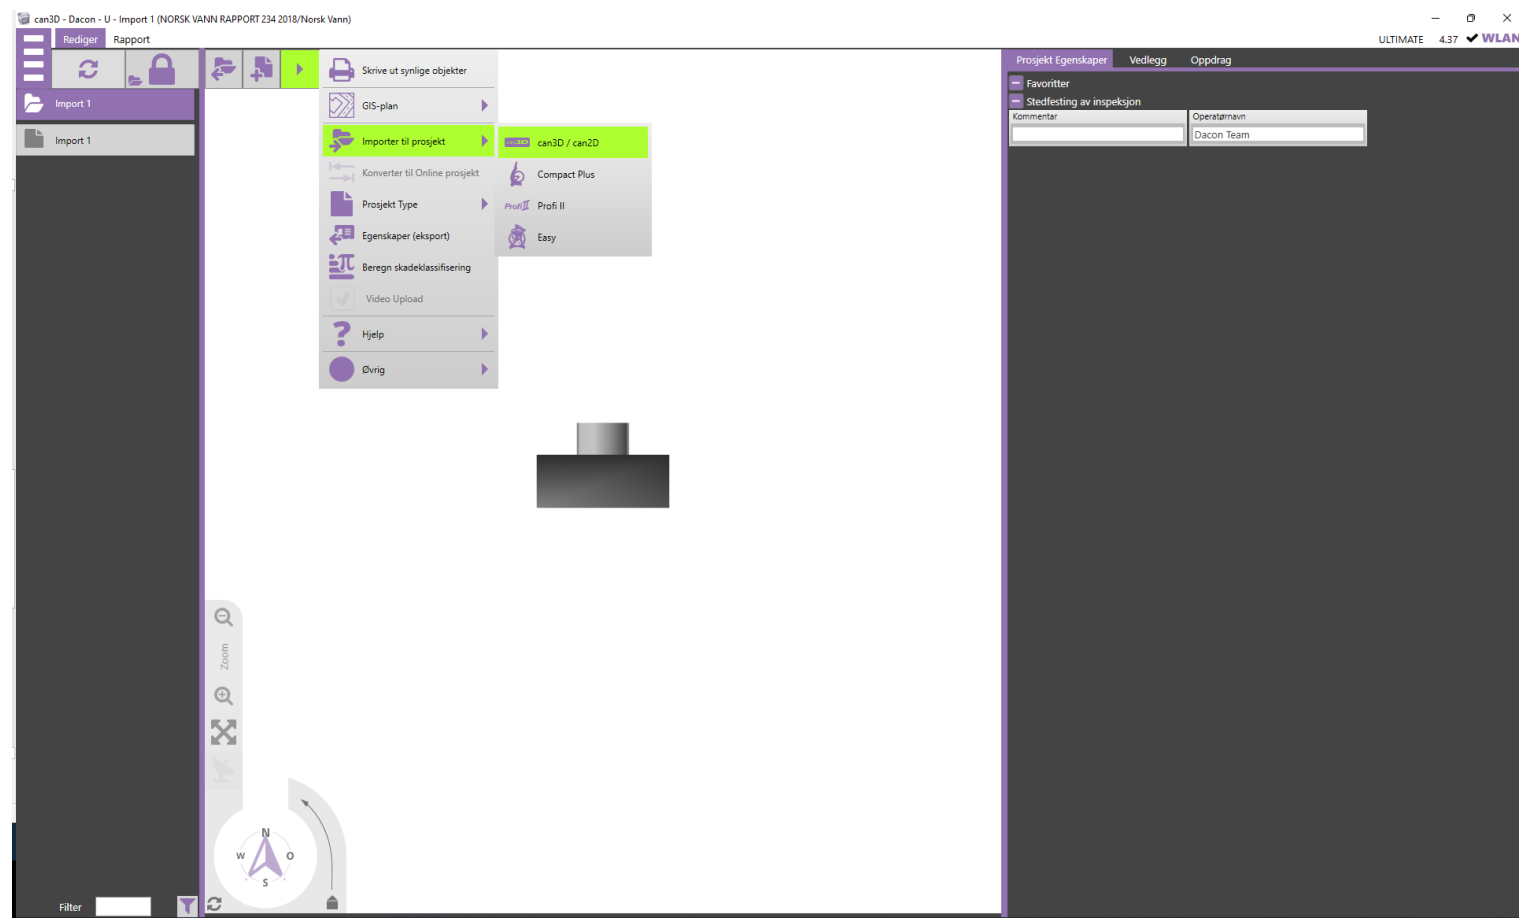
can3D - Dacon - U - Import 1 (NORSK VANN RAPPORT 234 2018/Norsk Vann)

Rediger Rapport

ULTIMATE 4.37 WLAN

Import 1

Import 1

Skrive ut synlige objekter

GIS-plan

Importer til prosjekt

Konverter til Online prosjekt

Prosjekt Type

Egenskaper (eksport)

Beregn skadeklassifisering

Video Upload

Hjelp

Øvrig

can3D / can2D

Compact Plus

Profi II

Easy

Zoom

N

W O

S

Filter

Prosjekt Egenskaper Vedlegg Oppdrag

Favoritter

Stedfesting av inspeksjon

| Kommentar | Operatørnavn |
|---|---|
| | Dacon Team |